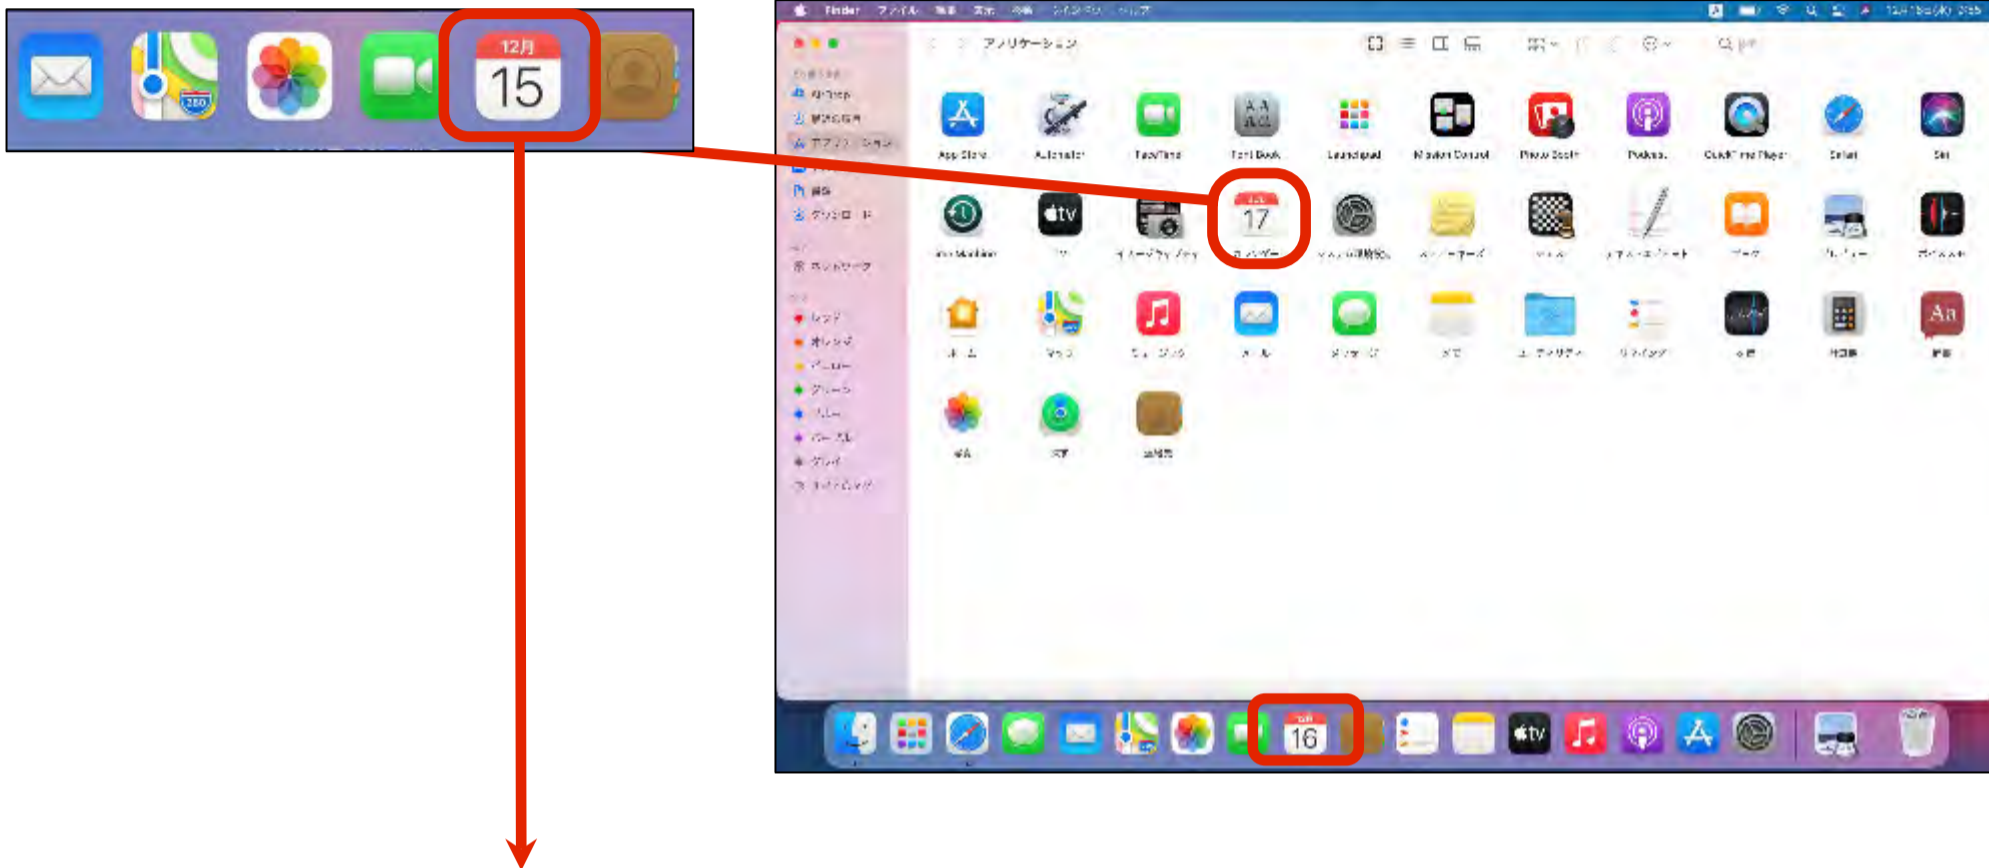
12月
15

Finder ファイル 編集 表示 移動 ウインドウ ヘルプ

アプリケーション

App Store
Automator
FaceTime
Font Book
Launchpad
Mission Control
Photo Booth
Podcast
QuickTime Player
Safari
Siri

Time Machine
TV
イメージキャプチャ
カレンダー
システム環境設定
スティッキーズ
チェス
テキストエディット
ブック
プレビュー
ボイスメモ

ホーム
マップ
ミュージック
メール
メッセージ
メモ
ユーティリティ
リマインダー
株価
計算機
辞書

写真
探す
連絡先

17
16
tv